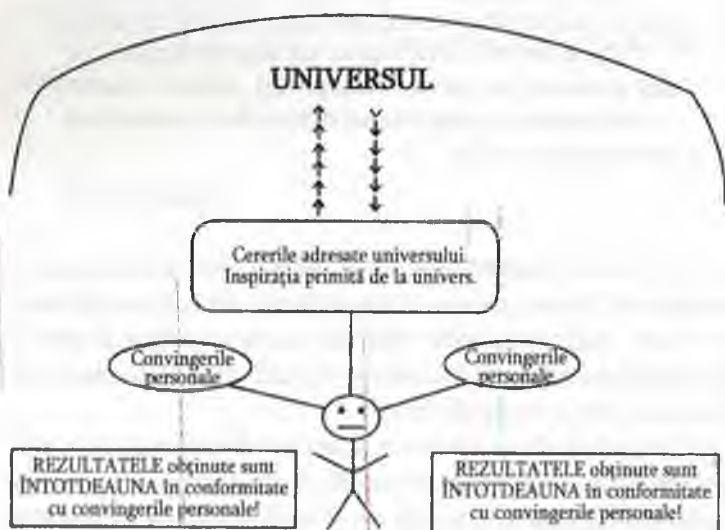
UNIVERSUL

Cererile adresate universului. Inspirația primită de la univers.

Convingerile personale

Convingerile personale

REZULTATELE obținute sunt ÎNTOTDEAUNA în conformitate cu convingerile personale!

REZULTATELE obținute sunt ÎNTOTDEAUNA în conformitate cu convingerile personale!